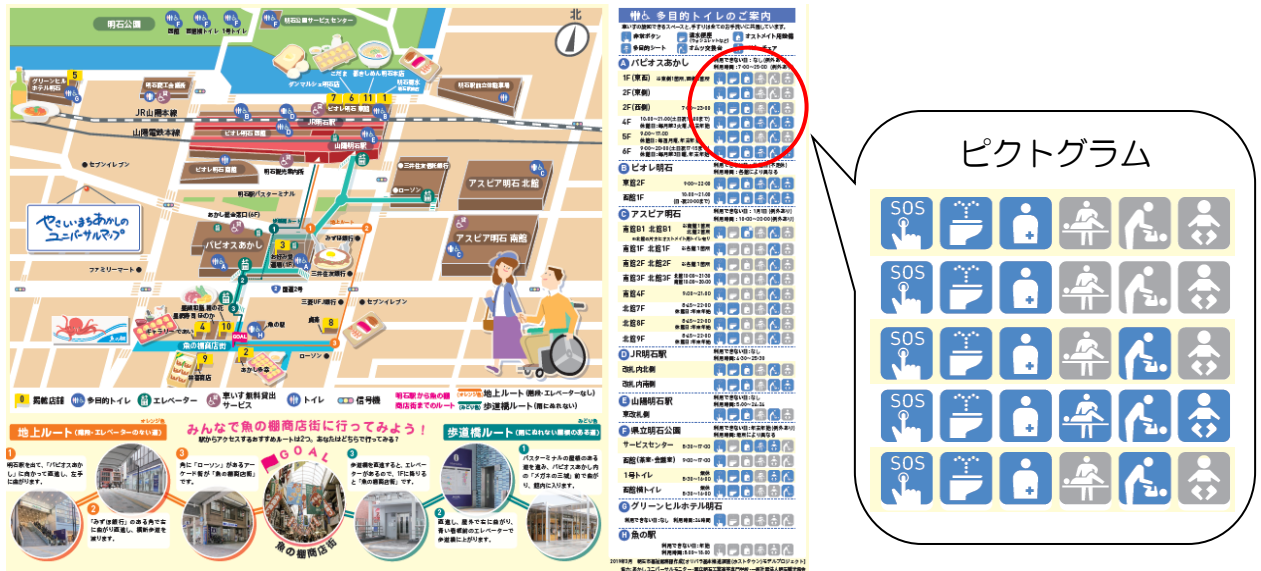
明石公園

北

グリーンヒルホテル明石

JR山陽本線

山陽電鉄本線

セブンイレブン

ピオレ明石

明石駅

アスピア明石 北館

アスピア明石 南館

パピオスあかし

やさしいまちあかしのユニバーサルマップ

ファミリーマート

ローソン

セブンイレブン

魚の棚商店街

GOAL

駐輪店舗　多目的トイレ　エレベーター　車いす 無料貸出サービス　トイレ　信号機

地上ルート（階段・エレベーターなし）

歩道橋ルート（雨に濡れない）

みんなで魚の棚商店街に行ってみよう！

駅からアクセスするおすすめルートは2つ。あなたはどちらで行ってみる？

地上ルート

歩道橋ルート

多目的トイレのご案内

A パピオスあかし

B ピオレ明石

C アスピア明石

D JR明石駅

E 山陽明石駅

F 県立明石公園

G グリーンヒルホテル明石

H 魚の駅

ピクトグラム

SOS

SOS

SOS

SOS

SOS